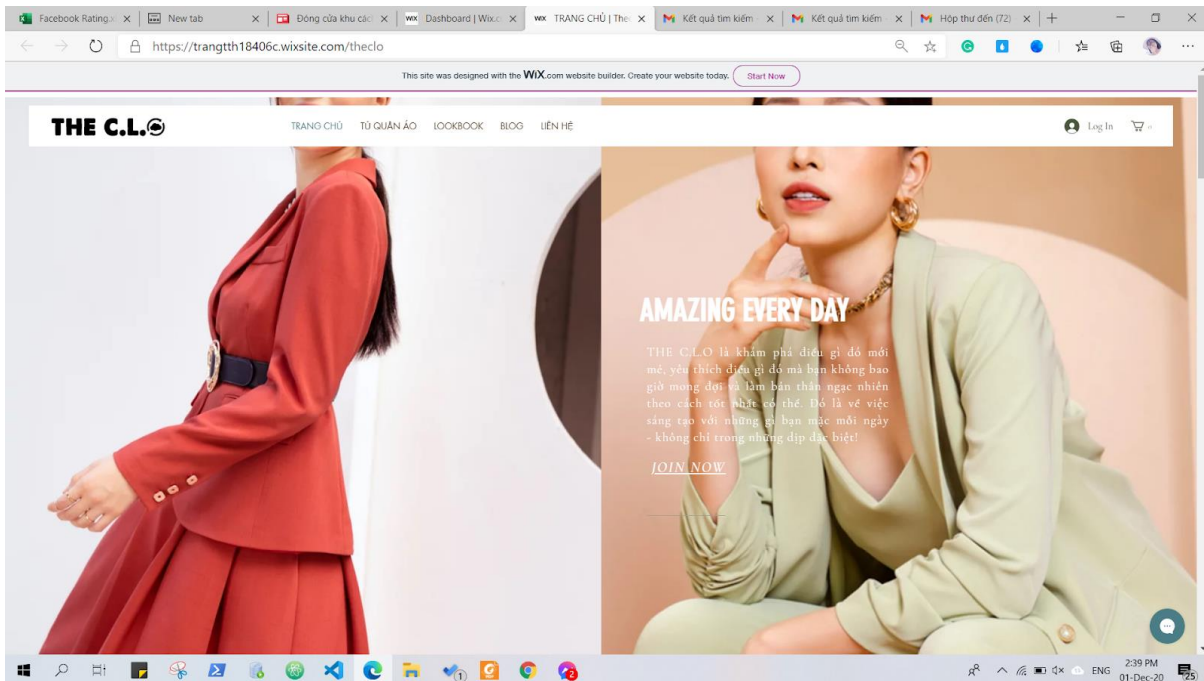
Facebook Rating ×  New tab ×  Đóng cửa khu các ×  Dashboard | Wix.c ×  TRANG CHỦ | The ×  Kết quả tìm kiếm ×  Kết quả tìm kiếm ×  Hộp thư đến (72) ×  +

https://trangtth18406c.wixsite.com/theclo

This site was designed with the WiX.com website builder. Create your website today. Start Now

THE C.L.O

TRANG CHỦ  TỦ QUẦN ÁO  LOOKBOOK  BLOG  LIÊN HỆ

Log In

AMAZING EVERY DAY

THE C.L.O là khám phá điều gì đó mới mẻ, yêu thích điều gì đó mà bạn không bao giờ mong đợi và làm bản thân ngạc nhiên theo cách tốt nhất có thể. Đó là về việc sáng tạo với những gì bạn mặc mỗi ngày - không chỉ trong những dịp đặc biệt!

JOIN NOW

ENG 2:39 PM 01-Dec-20